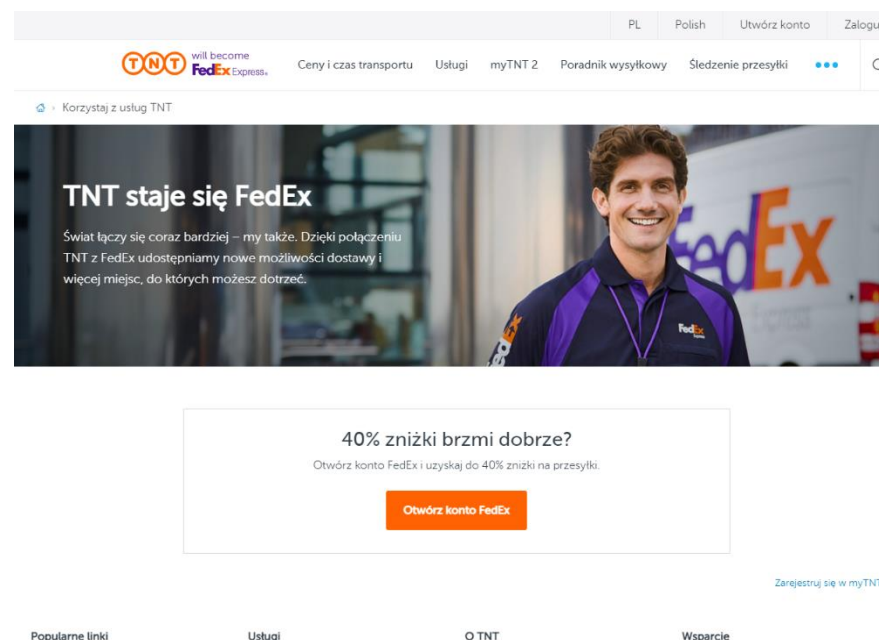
PL Polish Utwórz konto Zalogu

TNT will become FedEx Express.

Ceny i czas transportu Usługi myTNT 2 Poradnik wysyłkowy Śledzenie przesyłki •••

Korzystaj z usług TNT

TNT staje się FedEx

Świat łączy się coraz bardziej – my także. Dzięki połączeniu TNT z FedEx udostępniamy nowe możliwości dostawy i więcej miejsc, do których możesz dotrzeć.

FedEx

40% zniżki brzmi dobrze?

Otwórz konto FedEx i uzyskaj do 40% zniżki na przesyłki.

Otwórz konto FedEx

Zarejestruj się w myTNT

Popularne linki Usługi O TNT Wsparcie